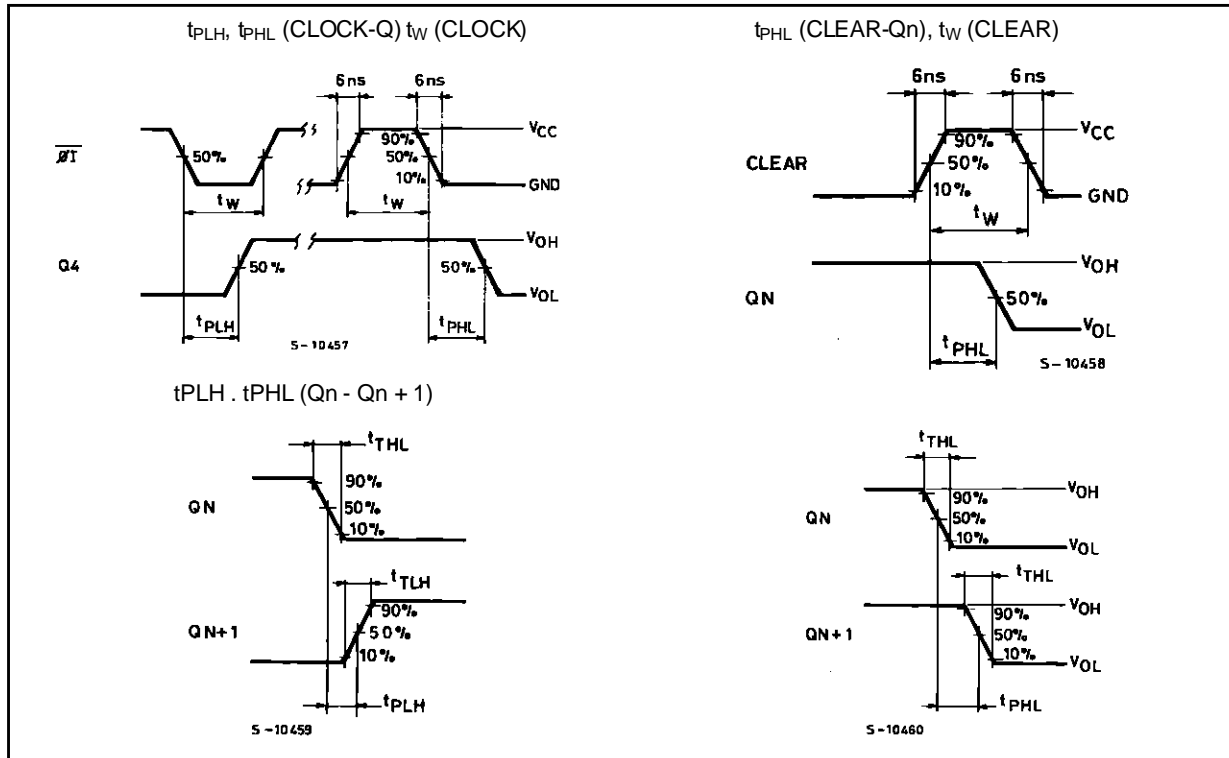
$t_{PLH}$, $t_{PHL}$ (CLOCK-Q) $t_W$ (CLOCK)

6ns 6ns

$\overline{\emptyset T}$ 50% 90% 50% 10% $V_{CC}$ GND $t_W$ $t_W$

Q4 50% 50% $V_{OH}$ $V_{OL}$

$t_{PLH}$ $t_{PHL}$

S-10457

$t_{PHL}$ (CLEAR-Qn), $t_W$ (CLEAR)

6ns 6ns

CLEAR 90% 50% 10% $V_{CC}$ GND $t_W$

QN 50% $V_{OH}$ $V_{OL}$

$t_{PHL}$

S-10458

tPLH . tPHL (Qn - Qn + 1)

$t_{THL}$

QN 90% 50% 10%

$t_{TLH}$

QN+1 90% 50% 10%

$t_{PLH}$

S-10459

$t_{THL}$

QN 90% 50% 10% $V_{OH}$ $V_{OL}$

$t_{THL}$

QN+1 90% 50% 10% $V_{OH}$ $V_{OL}$

$t_{PHL}$

S-10460